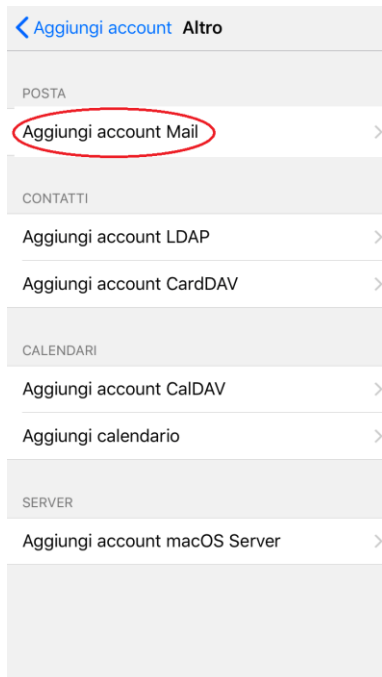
Aggiungi account Altro

POSTA

Aggiungi account Mail

CONTATTI

Aggiungi account LDAP

Aggiungi account CardDAV

CALENDARI

Aggiungi account CalDAV

Aggiungi calendario

SERVER

Aggiungi account macOS Server